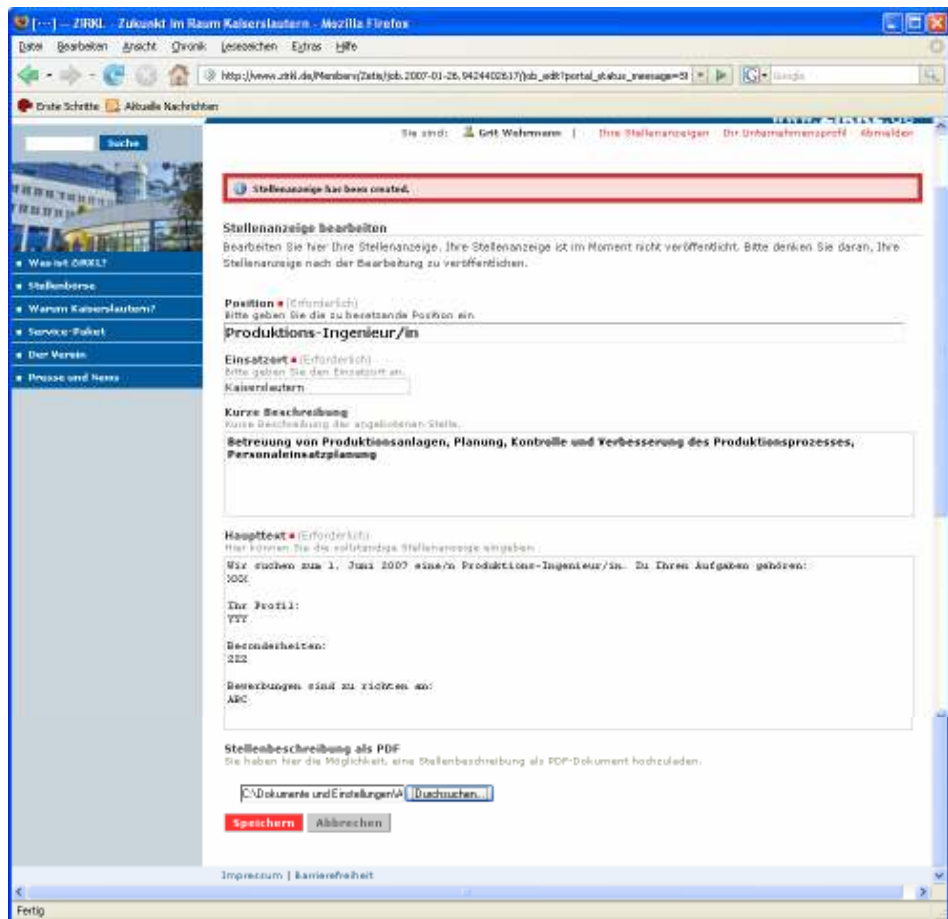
[---] - ZIRKL - Zukunkt im Raum Kaiserslautern - Mozilla Firefox

Datei Bearbeiten Ansicht Chronik Lesezeichen Extras Hilfe

http://www.zirkl.de/Members/Zatis/job.2007-01-26.9424402617/job_edit?portal_status_message=St

Google

Erste Schritte Aktuelle Nachrichten

Suche

Was ist ZIRKL?
Stellenbörse
Warum Kaiserslautern?
Service-Paket
Der Verein
Presse und News

Sie sind: Grit Wehrmann | Ihre Stellenanzeigen Ihr Unternehmensprofil Abmelden

Stellenanzeige has been created.

Stellenanzeige bearbeiten

Bearbeiten Sie hier Ihre Stellenanzeige. Ihre Stellenanzeige ist im Moment nicht veröffentlicht. Bitte denken Sie daran, Ihre Stellenanzeige nach der Bearbeitung zu veröffentlichen.

Position ■ (Erforderlich)
Bitte geben Sie die zu besetzende Position ein
Produktions-Ingenieur/in

Einsatzort ■ (Erforderlich)
Bitte geben Sie den Einsatzort an.
Kaiserslautern

Kurze Beschreibung
Kurze Beschreibung der angebotenen Stelle.
Betreuung von Produktionsanlagen, Planung, Kontrolle und Verbesserung des Produktionsprozesses, Personaleinsatzplanung

Haupttext ■ (Erforderlich)
Hier können Sie die vollständige Stellenanzeige eingeben.
Wir suchen zum 1. Juni 2007 eine/n Produktions-Ingenieur/in. Zu Ihren Aufgaben gehören:
XXX

Ihr Profil:
YYY

Besonderheiten:
ZZZ

Bewerbungen sind zu richten an:
ABC

Stellenbeschreibung als PDF
Sie haben hier die Möglichkeit, eine Stellenbeschreibung als PDF-Dokument hochzuladen.

C:\Dokumente und Einstellungen\A Durchsuchen...

Speichern Abbrechen

Impressum | Barrierefreiheit

Fertig